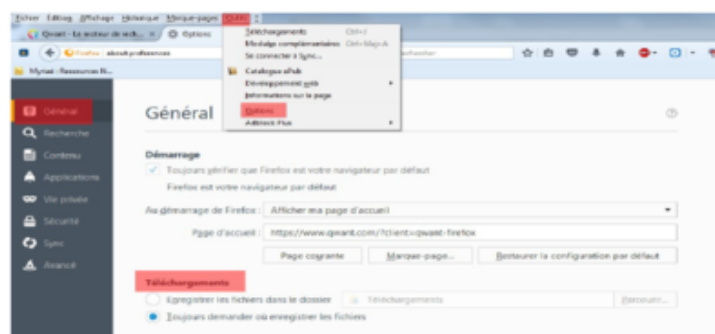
Fichier Edition Affichage Historique Marque-pages Outils ?

Qwant - Le moteur de rech... × Options

Firefox about:preferences

Myriad- Ressources N...

Téléchargements Ctrl+J
Modules complémentaires Ctrl+Maj+A
Se connecter à Sync...
Catalogue ePub
Développement web
Informations sur la page
Options
Adblock Plus

Rechercher

Général
Recherche
Contenu
Applications
Vie privée
Sécurité
Sync
Avancé

Général

Démarrage

Toujours vérifier que Firefox est votre navigateur par défaut

Firefox est votre navigateur par défaut

Au démarrage de Firefox : Afficher ma page d'accueil

Page d'accueil : https://www.qwant.com/?client=qwant-firefox

Page courante | Marque-page... | Restaurer la configuration par défaut

Téléchargements

Enregistrer les fichiers dans le dossier | Téléchargements | Parcourir...

Toujours demander où enregistrer les fichiers